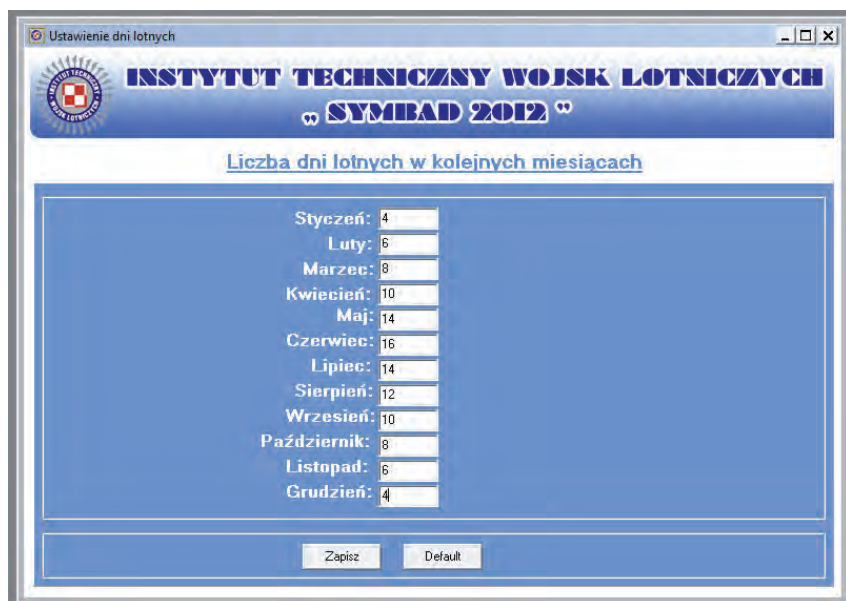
Ustawienie dni lotnych

INSTYTUT TECHNICZNY WOJSK LOTNICZYCH

„ SYMBAD 2012 ”

Liczba dni lotnych w kolejnych miesiącach

Styczeń: 4
Luty: 6
Marzec: 8
Kwiecień: 10
Maj: 14
Czerwiec: 16
Lipiec: 14
Sierpień: 12
Wrzesień: 10
Październik: 8
Listopad: 6
Grudzień: 4

Zapisz
Default